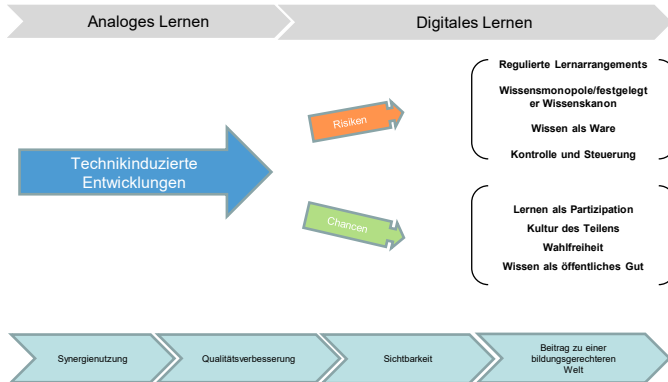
Analoges Lernen

Digitales Lernen

Technikinduzierte Entwicklungen

Risiken

Chancen

Regulierte Lernarrangements

Wissensmonopole/festgelegter Wissenskanon

Wissen als Ware

Kontrolle und Steuerung

Lernen als Partizipation

Kultur des Teilens

Wahlfreiheit

Wissen als öffentliches Gut

Synergienutzung

Qualitätsverbesserung

Sichtbarkeit

Beitrag zu einer bildungsgerechteren Welt